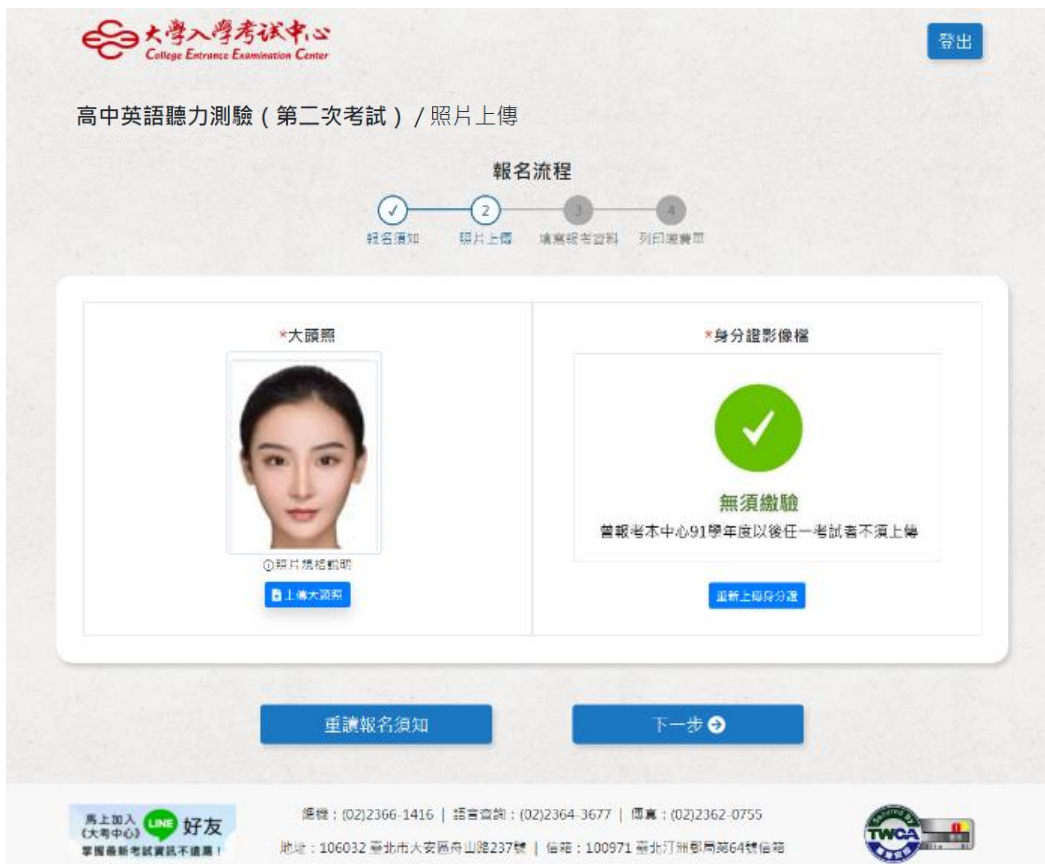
大學入學考試中心
College Entrance Examination Center

登出

高中英語聽力測驗（第二次考試）/ 照片上傳

報名流程

2

3

4

報名須知　照片上傳　填寫報考資料　列印繳費單

*大頭照

ⓘ照片規格說明

上傳大頭照

*身分證影像檔

無須繳驗

曾報考本中心91學年度以後任一考試者不須上傳

重新上傳身分證

重讀報名須知

下一步

馬上加入《大考中心》LINE 好友
掌握最新考試資訊不遺漏！

總機：(02)2366-1416 | 語言查詢：(02)2364-3677 | 傳真：(02)2362-0755
地址：106032 臺北市大安區舟山路237號 | 信箱：100971 臺北汀州郵局第64號信箱

Secured by TWCA